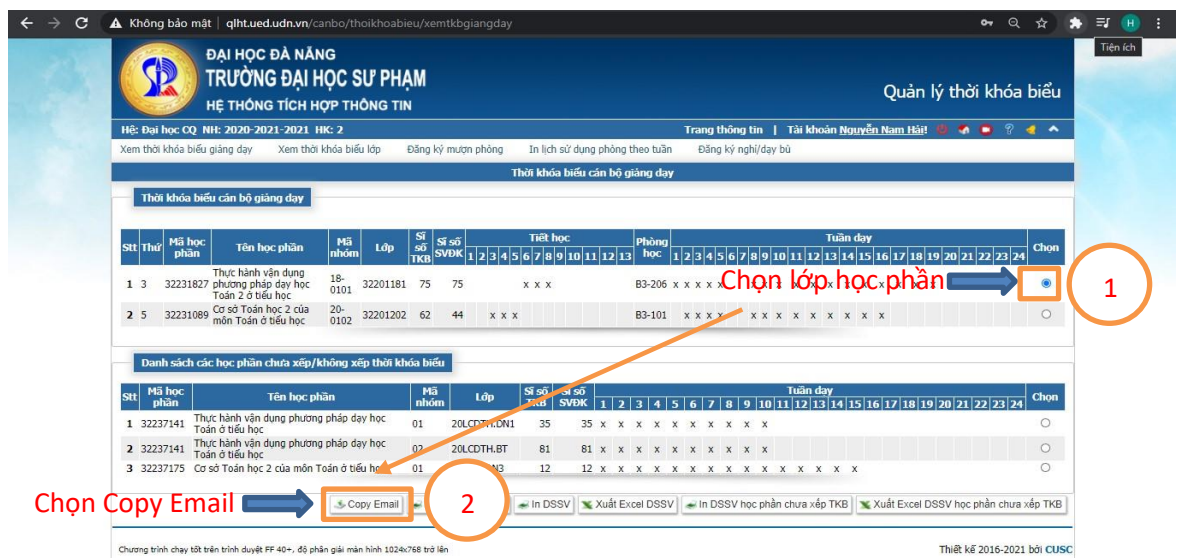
Không bảo mật | qlht.ued.udn.vn/canbo/thoikhoabieu/xemtkbgiangday

Tiện ích

ĐẠI HỌC ĐÀ NẴNG
TRƯỜNG ĐẠI HỌC SƯ PHẠM
HỆ THỐNG TÍCH HỢP THÔNG TIN

Quản lý thời khóa biểu

Hệ: Đại học CQ NH: 2020-2021-2021 HK: 2

Trang thông tin | Tài khoản Nguyễn Nam Hải!

Xem thời khóa biểu giảng dạy   Xem thời khóa biểu lớp   Đăng ký mượn phòng   In lịch sử dụng phòng theo tuần   Đăng ký nghỉ/dạy bù

Thời khóa biểu cán bộ giảng dạy

Thời khóa biểu cán bộ giảng dạy

| Stt | Thứ | Mã học phần | Tên học phần | Mã nhóm | Lớp | Sĩ số TKB | Sĩ số SVĐK | Tiết học 1 2 3 4 5 6 7 8 9 10 11 12 13 | Phòng học | Tuần dạy 1 2 3 4 5 6 7 8 9 10 11 12 13 14 15 16 17 18 19 20 21 22 23 24 | Chọn |
|---|---|---|---|---|---|---|---|---|---|---|---|
| 1 | 3 | 32231827 | Thực hành vận dụng phương pháp dạy học Toán 2 ở tiểu học | 18-0101 | 32201181 | 75 | 75 | x x x | B3-206 | x x x x x x x x x x x x x | ◉ |
| 2 | 5 | 32231089 | Cơ sở Toán học 2 của môn Toán ở tiểu học | 20-0102 | 32201202 | 62 | 44 | x x x | B3-101 | x x x x x x x x x x x x x | ○ |

Chọn lớp học phần

1

Danh sách các học phần chưa xếp/không xếp thời khóa biểu

| Stt | Mã học phần | Tên học phần | Mã nhóm | Lớp | Sĩ số TKB | Sĩ số SVĐK | Tuần dạy 1 2 3 4 5 6 7 8 9 10 11 12 13 14 15 16 17 18 19 20 21 22 23 24 | Chọn |
|---|---|---|---|---|---|---|---|---|
| 1 | 32237141 | Thực hành vận dụng phương pháp dạy học Toán ở tiểu học | 01 | 20LCDTH.DN1 | 35 | 35 | x x x x x x x x x x | ○ |
| 2 | 32237141 | Thực hành vận dụng phương pháp dạy học Toán ở tiểu học | 02 | 20LCDTH.BT | 81 | 81 | x x x x x x x x x x | ○ |
| 3 | 32237175 | Cơ sở Toán học 2 của môn Toán ở tiểu học | 01 | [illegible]N3 | 12 | 12 | x x x x x x x x x x x x x x | ○ |

Chọn Copy Email

Copy Email   2   In DSSV   Xuất Excel DSSV   In DSSV học phần chưa xếp TKB   Xuất Excel DSSV học phần chưa xếp TKB

Chương trình chạy tốt trên trình duyệt FF 40+, độ phân giải màn hình 1024x768 trở lên

Thiết kế 2016-2021 bởi CUSC